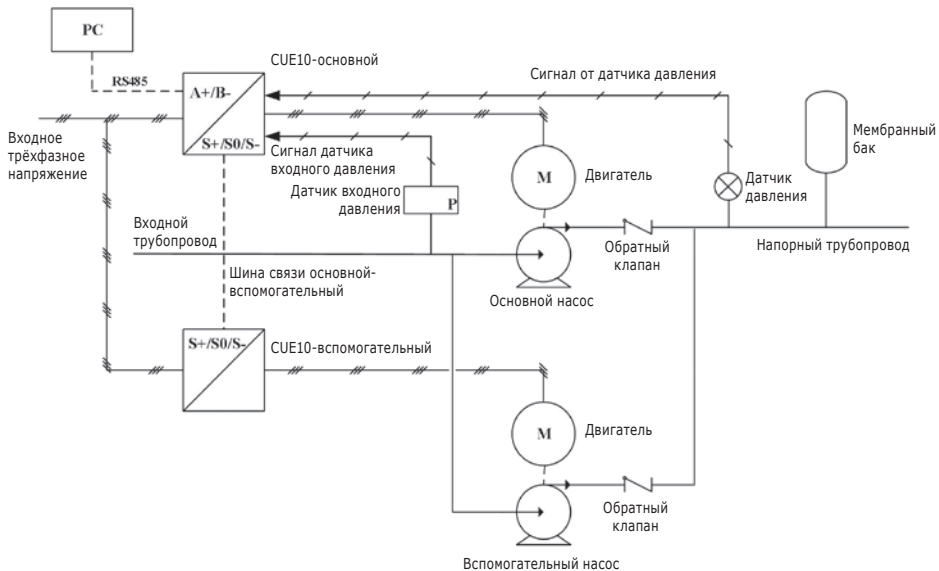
PC

RS485

A+/B-

S+/S0/S-

CUE10-основной

Сигнал от датчика давления

Мембранный бак

Входное трёхфазное напряжение

Сигнал датчика входного давления

Датчик входного давления

P

M

Двигатель

Датчик давления

Входной трубопровод

Обратный клапан

Напорный трубопровод

Шина связи основной-вспомогательный

Основной насос

S+/S0/S-

CUE10-вспомогательный

M

Двигатель

Обратный клапан

Вспомогательный насос